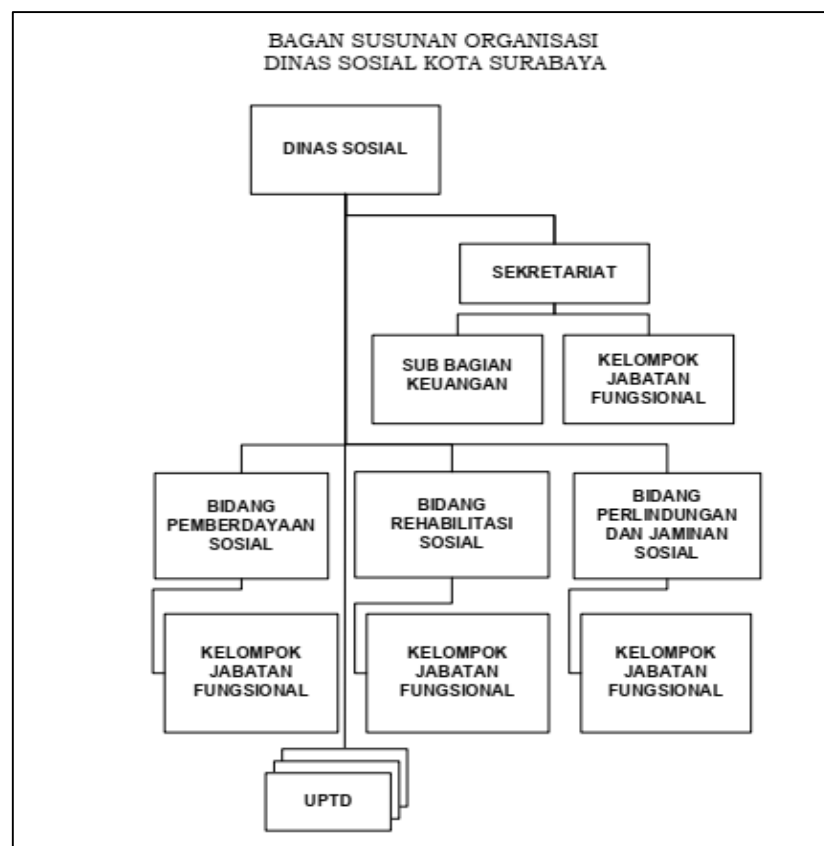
BAGAN SUSUNAN ORGANISASI
DINAS SOSIAL KOTA SURABAYA

DINAS SOSIAL

SEKRETARIAT

SUB BAGIAN KEUANGAN

KELOMPOK JABATAN FUNGSIONAL

BIDANG PEMBERDAYAAN SOSIAL

BIDANG REHABILITASI SOSIAL

BIDANG PERLINDUNGAN DAN JAMINAN SOSIAL

KELOMPOK JABATAN FUNGSIONAL

KELOMPOK JABATAN FUNGSIONAL

KELOMPOK JABATAN FUNGSIONAL

UPTD